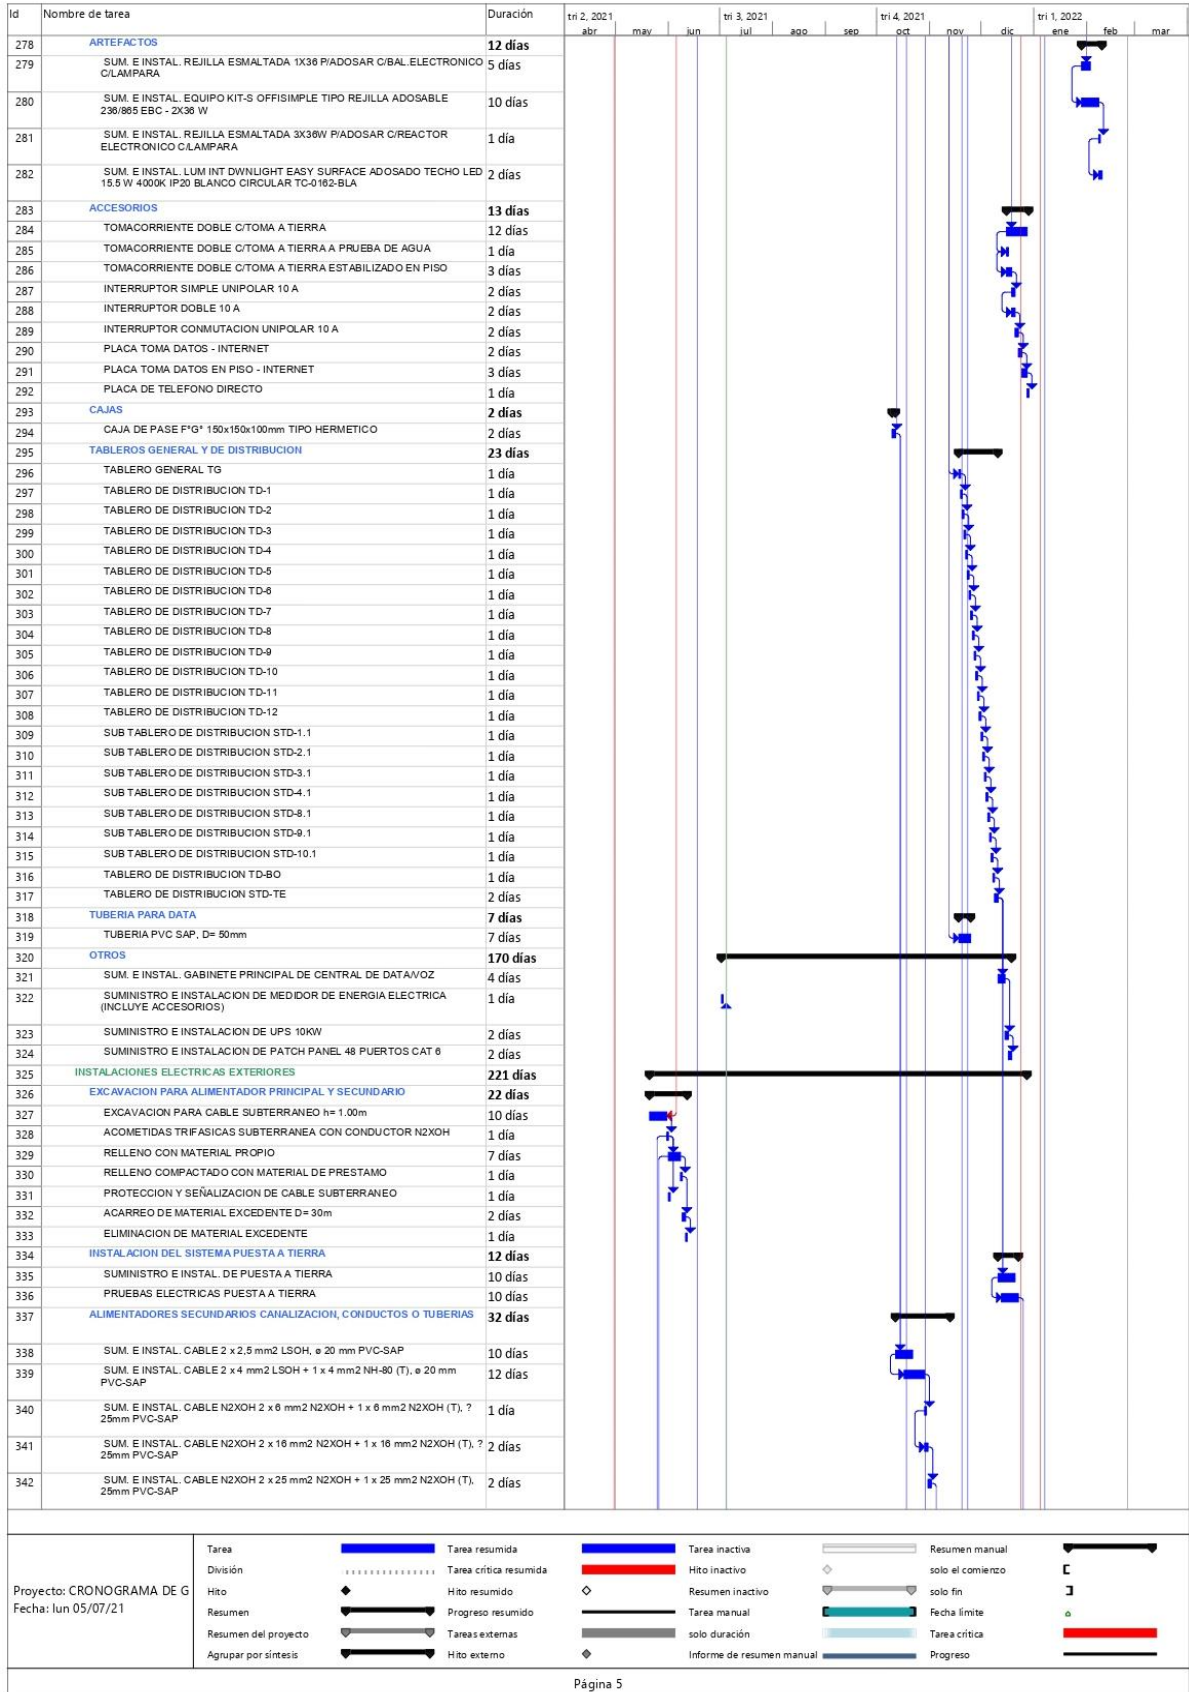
| Id | Nombre de tarea | Duración |
|---|---|---|
| 278 | ARTEFACTOS | 12 días |
| 279 | SUM. E INSTAL. REJILLA ESMALTADA 1X36 P/ADOSAR C/BAL.ELECTRONICO C/LAMPARA | 5 días |
| 280 | SUM. E INSTAL. EQUIPO KIT-S OFFISIMPLE TIPO REJILLA ADOSABLE 236/865 EBC - 2X36 W | 10 días |
| 281 | SUM. E INSTAL. REJILLA ESMALTADA 3X36W P/ADOSAR C/REACTOR ELECTRONICO C/LAMPARA | 1 día |
| 282 | SUM. E INSTAL. LUM INT DWNLIGHT EASY SURFACE ADOSADO TECHO LED 15.5 W 4000K IP20 BLANCO CIRCULAR TC-0162-BLA | 2 días |
| 283 | ACCESORIOS | 13 días |
| 284 | TOMACORRIENTE DOBLE C/TOMA A TIERRA | 12 días |
| 285 | TOMACORRIENTE DOBLE C/TOMA A TIERRA A PRUEBA DE AGUA | 1 día |
| 286 | TOMACORRIENTE DOBLE C/TOMA A TIERRA ESTABILIZADO EN PISO | 3 días |
| 287 | INTERRUPTOR SIMPLE UNIPOLAR 10 A | 2 días |
| 288 | INTERRUPTOR DOBLE 10 A | 2 días |
| 289 | INTERRUPTOR CONMUTACION UNIPOLAR 10 A | 2 días |
| 290 | PLACA TOMA DATOS - INTERNET | 2 días |
| 291 | PLACA TOMA DATOS EN PISO - INTERNET | 3 días |
| 292 | PLACA DE TELEFONO DIRECTO | 1 día |
| 293 | CAJAS | 2 días |
| 294 | CAJA DE PASE F°G° 150x150x100mm TIPO HERMETICO | 2 días |
| 295 | TABLEROS GENERAL Y DE DISTRIBUCION | 23 días |
| 296 | TABLERO GENERAL TG | 1 día |
| 297 | TABLERO DE DISTRIBUCION TD-1 | 1 día |
| 298 | TABLERO DE DISTRIBUCION TD-2 | 1 día |
| 299 | TABLERO DE DISTRIBUCION TD-3 | 1 día |
| 300 | TABLERO DE DISTRIBUCION TD-4 | 1 día |
| 301 | TABLERO DE DISTRIBUCION TD-5 | 1 día |
| 302 | TABLERO DE DISTRIBUCION TD-6 | 1 día |
| 303 | TABLERO DE DISTRIBUCION TD-7 | 1 día |
| 304 | TABLERO DE DISTRIBUCION TD-8 | 1 día |
| 305 | TABLERO DE DISTRIBUCION TD-9 | 1 día |
| 306 | TABLERO DE DISTRIBUCION TD-10 | 1 día |
| 307 | TABLERO DE DISTRIBUCION TD-11 | 1 día |
| 308 | TABLERO DE DISTRIBUCION TD-12 | 1 día |
| 309 | SUB TABLERO DE DISTRIBUCION STD-1.1 | 1 día |
| 310 | SUB TABLERO DE DISTRIBUCION STD-2.1 | 1 día |
| 311 | SUB TABLERO DE DISTRIBUCION STD-3.1 | 1 día |
| 312 | SUB TABLERO DE DISTRIBUCION STD-4.1 | 1 día |
| 313 | SUB TABLERO DE DISTRIBUCION STD-8.1 | 1 día |
| 314 | SUB TABLERO DE DISTRIBUCION STD-9.1 | 1 día |
| 315 | SUB TABLERO DE DISTRIBUCION STD-10.1 | 1 día |
| 316 | TABLERO DE DISTRIBUCION TD-BO | 1 día |
| 317 | TABLERO DE DISTRIBUCION STD-TE | 2 días |
| 318 | TUBERIA PARA DATA | 7 días |
| 319 | TUBERIA PVC SAP, D= 50mm | 7 días |
| 320 | OTROS | 170 días |
| 321 | SUM. E INSTAL. GABINETE PRINCIPAL DE CENTRAL DE DATA/VOZ | 4 días |
| 322 | SUMINISTRO E INSTALACION DE MEDIDOR DE ENERGIA ELECTRICA (INCLUYE ACCESORIOS) | 1 día |
| 323 | SUMINISTRO E INSTALACION DE UPS 10KW | 2 días |
| 324 | SUMINISTRO E INSTALACION DE PATCH PANEL 48 PUERTOS CAT 6 | 2 días |
| 325 | INSTALACIONES ELECTRICAS EXTERIORES | 221 días |
| 326 | EXCAVACION PARA ALIMENTADOR PRINCIPAL Y SECUNDARIO | 22 días |
| 327 | EXCAVACION PARA CABLE SUBTERRANEO h= 1.00m | 10 días |
| 328 | ACOMETIDAS TRIFASICAS SUBTERRANEA CON CONDUCTOR N2XOH | 1 día |
| 329 | RELLENO CON MATERIAL PROPIO | 7 días |
| 330 | RELLENO COMPACTADO CON MATERIAL DE PRESTAMO | 1 día |
| 331 | PROTECCION Y SEÑALIZACION DE CABLE SUBTERRANEO | 1 día |
| 332 | ACARREO DE MATERIAL EXCEDENTE D= 30m | 2 días |
| 333 | ELIMINACION DE MATERIAL EXCEDENTE | 1 día |
| 334 | INSTALACION DEL SISTEMA PUESTA A TIERRA | 12 días |
| 335 | SUMINISTRO E INSTAL. DE PUESTA A TIERRA | 10 días |
| 336 | PRUEBAS ELECTRICAS PUESTA A TIERRA | 10 días |
| 337 | ALIMENTADORES SECUNDARIOS CANALIZACION, CONDUCTOS O TUBERIAS | 32 días |
| 338 | SUM. E INSTAL. CABLE 2 x 2,5 mm2 LSOH, ø 20 mm PVC-SAP | 10 días |
| 339 | SUM. E INSTAL. CABLE 2 x 4 mm2 LSOH + 1 x 4 mm2 NH-80 (T), ø 20 mm PVC-SAP | 12 días |
| 340 | SUM. E INSTAL. CABLE N2XOH 2 x 6 mm2 N2XOH + 1 x 6 mm2 N2XOH (T), ? 25mm PVC-SAP | 1 día |
| 341 | SUM. E INSTAL. CABLE N2XOH 2 x 16 mm2 N2XOH + 1 x 16 mm2 N2XOH (T), ? 25mm PVC-SAP | 2 días |
| 342 | SUM. E INSTAL. CABLE N2XOH 2 x 25 mm2 N2XOH + 1 x 25 mm2 N2XOH (T), 25mm PVC-SAP | 2 días |

tri 2, 2021 abr may jun tri 3, 2021 jul ago sep tri 4, 2021 oct nov dic tri 1, 2022 ene feb mar

Proyecto: CRONOGRAMA DE G
Fecha: lun 05/07/21

Tarea
División
Hito
Resumen
Resumen del proyecto
Agrupar por síntesis
Tarea resumida
Tarea crítica resumida
Hito resumido
Progreso resumido
Tareas externas
Hito externo
Tarea inactiva
Hito inactivo
Resumen inactivo
Tarea manual
solo duración
Informe de resumen manual
Resumen manual
solo el comienzo
solo fin
Fecha límite
Tarea crítica
Progreso

Página 5